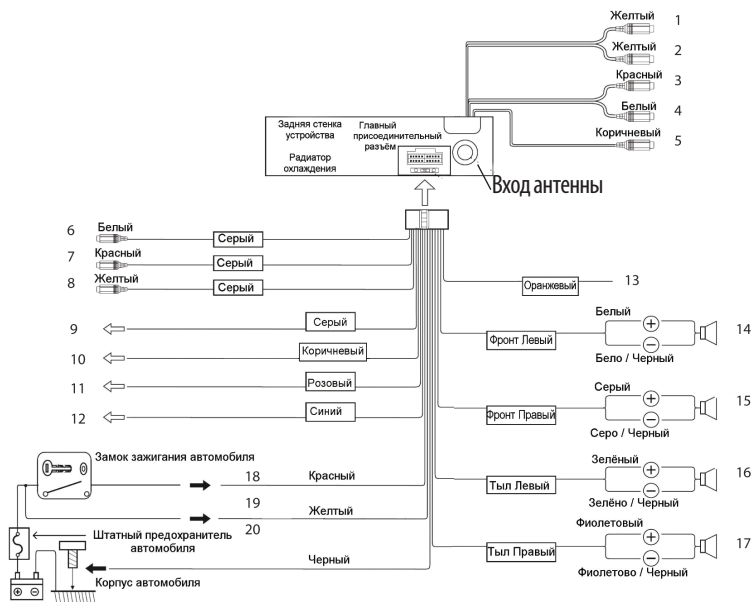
Желтый 1
Желтый 2
Красный 3
Белый 4
Коричневый 5

Задняя стенка устройства
Главный присоединительный разъём
Радиатор охлаждения
Вход антенны

6 Белый Серый
7 Красный Серый
8 Желтый Серый

Оранжевый 13

9 Серый
10 Коричневый
11 Розовый
12 Синий

Белый
Фронт Левый
Бело / Черный
14

Серый
Фронт Правый
Серо / Черный
15

Зелёный
Тыл Левый
Зелёно / Черный
16

Фиолетовый
Тыл Правый
Фиолетово / Черный
17

Замок зажигания автомобиля
18 Красный
19 Желтый
20
Штатный предохранитель автомобиля
Черный
Корпус автомобиля